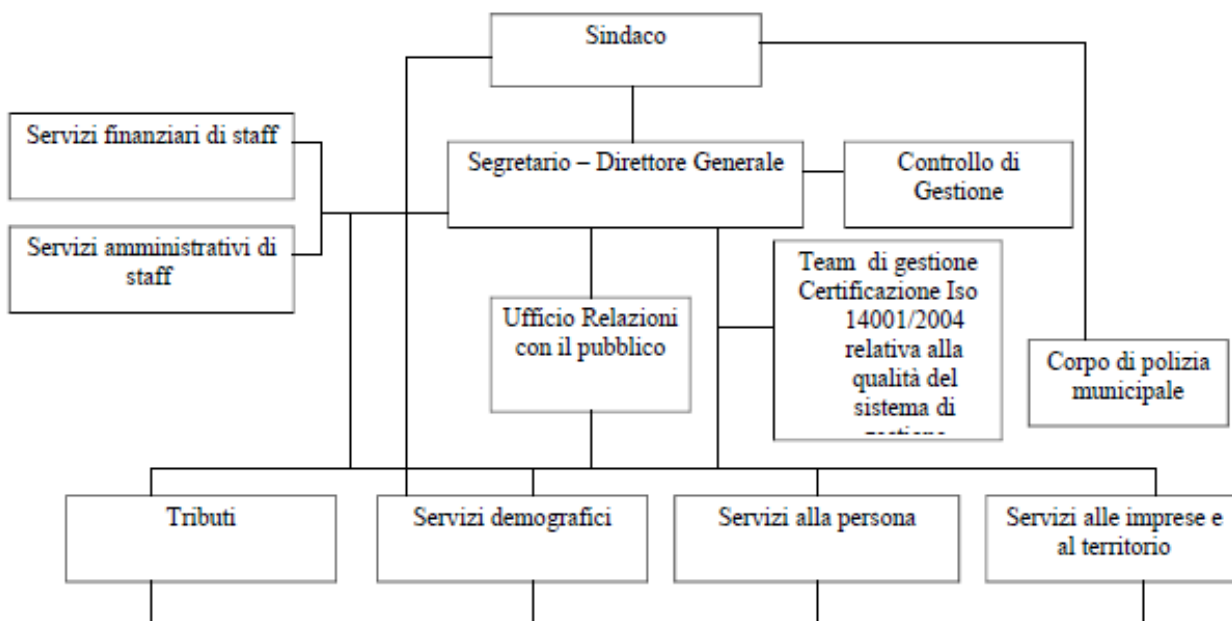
Sindaco

Servizi finanziari di staff

Segretario – Direttore Generale

Controllo di Gestione

Servizi amministrativi di staff

Team di gestione Certificazione Iso 14001/2004 relativa alla qualità del sistema di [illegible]

Ufficio Relazioni con il pubblico

Corpo di polizia municipale

Tributi

Servizi demografici

Servizi alla persona

Servizi alle imprese e al territorio